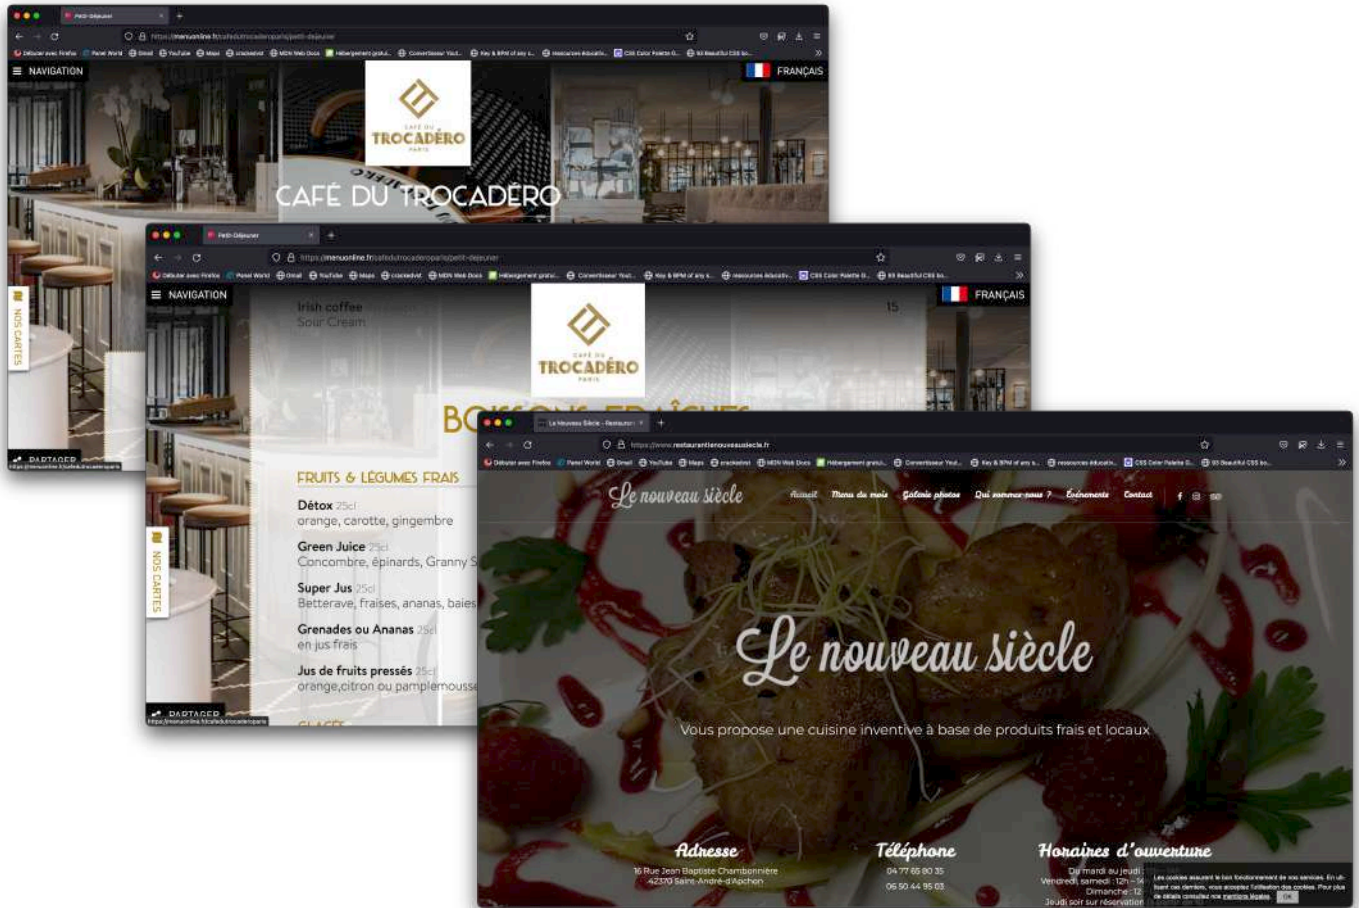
Petit-Déjeuner
https://menuonline.fr/cafedutrocaderoparis/petit-dejeuner
NAVIGATION
CAFÉ DU TROCADÉRO PARIS
FRANÇAIS
CAFÉ DU TROCADÉRO
NOS CARTES
PARTAGER

Petit-Déjeuner
https://menuonline.fr/cafedutrocaderoparis/petit-dejeuner
NAVIGATION
CAFÉ DU TROCADÉRO PARIS
FRANÇAIS
Irish coffee
Sour Cream
15
BOISSONS FRAÎCHES
FRUITS & LÉGUMES FRAIS
Détox 25cl
orange, carotte, gingembre
Green Juice 25cl
Concombre, épinards, Granny S
Super Jus 25cl
Betterave, fraises, ananas, baies
Grenades ou Ananas 25cl
en jus frais
Jus de fruits pressés 25cl
orange,citron ou pamplemousse
NOS CARTES
PARTAGER
GLACES

Le Nouveau Siècle - Restaurant
https://www.restaurantlenouveausiecle.fr
Le nouveau siècle
Accueil Menu du mois Galerie photos Qui sommes-nous ? Événements Contact
Le nouveau siècle
Vous propose une cuisine inventive à base de produits frais et locaux
Adresse
16 Rue Jean Baptiste Chambonnière
42370 Saint-André-d'Apchon
Téléphone
04 77 65 80 35
06 50 44 95 03
Horaires d'ouverture
Du mardi au jeudi
Vendredi, samedi : 12h - 14
Dimanche : 12
Jeudi soir sur réservation
Les cookies assurent le bon fonctionnement de nos services. En utilisant ces derniers, vous acceptez l'utilisation des cookies. Pour plus de détails consultez nos mentions légales.
OK